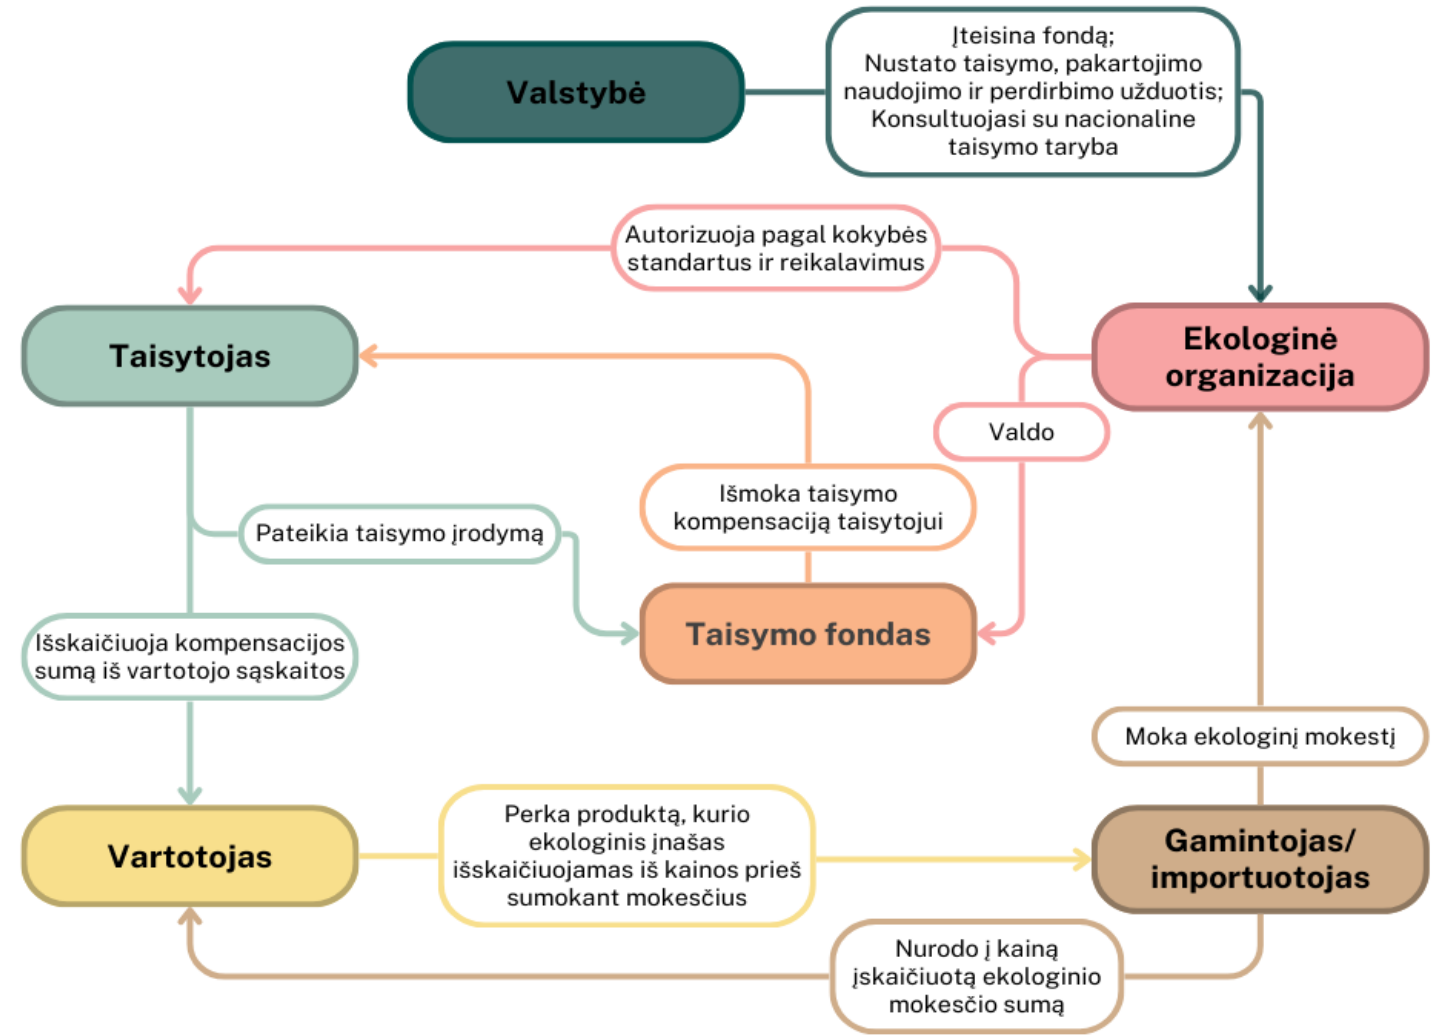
Valstybė

Įteisina fondą;
Nustato taisymo, pakartojimo naudojimo ir perdirbimo užduotis;
Konsultuojasi su nacionaline taisymo taryba

Autorizuoja pagal kokybės standartus ir reikalavimus

Taisytojas

Ekologinė organizacija

Valdo

Išmoka taisymo kompensaciją taisytojui

Pateikia taisymo įrodymą

Taisymo fondas

Išskaičiuoja kompensacijos sumą iš vartotojo sąskaitos

Moka ekologinį mokestį

Vartotojas

Perka produktą, kurio ekologinis įnašas išskaičiuojamas iš kainos prieš sumokant mokesčius

Gamintojas/ importuotojas

Nurodo į kainą įskaičiuotą ekologinio mokesčio sumą